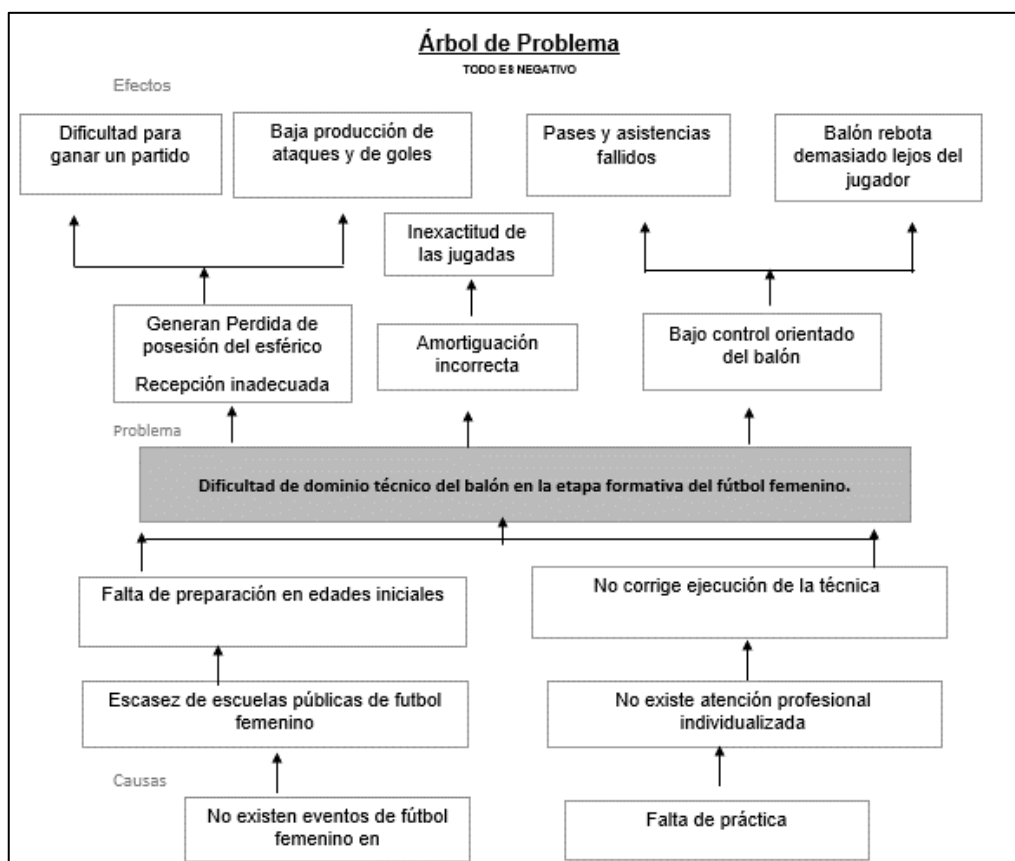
Árbol de Problema

TODO ES NEGATIVO

Efectos

Dificultad para ganar un partido

Baja producción de ataques y de goles

Pases y asistencias fallidos

Balón rebota demasiado lejos del jugador

Inexactitud de las jugadas

Generan Perdida de posesión del esférico

Recepción inadecuada

Amortiguación incorrecta

Bajo control orientado del balón

Problema

Dificultad de dominio técnico del balón en la etapa formativa del fútbol femenino.

Falta de preparación en edades iniciales

No corrige ejecución de la técnica

Escasez de escuelas públicas de futbol femenino

No existe atención profesional individualizada

Causas

No existen eventos de fútbol femenino en

Falta de práctica